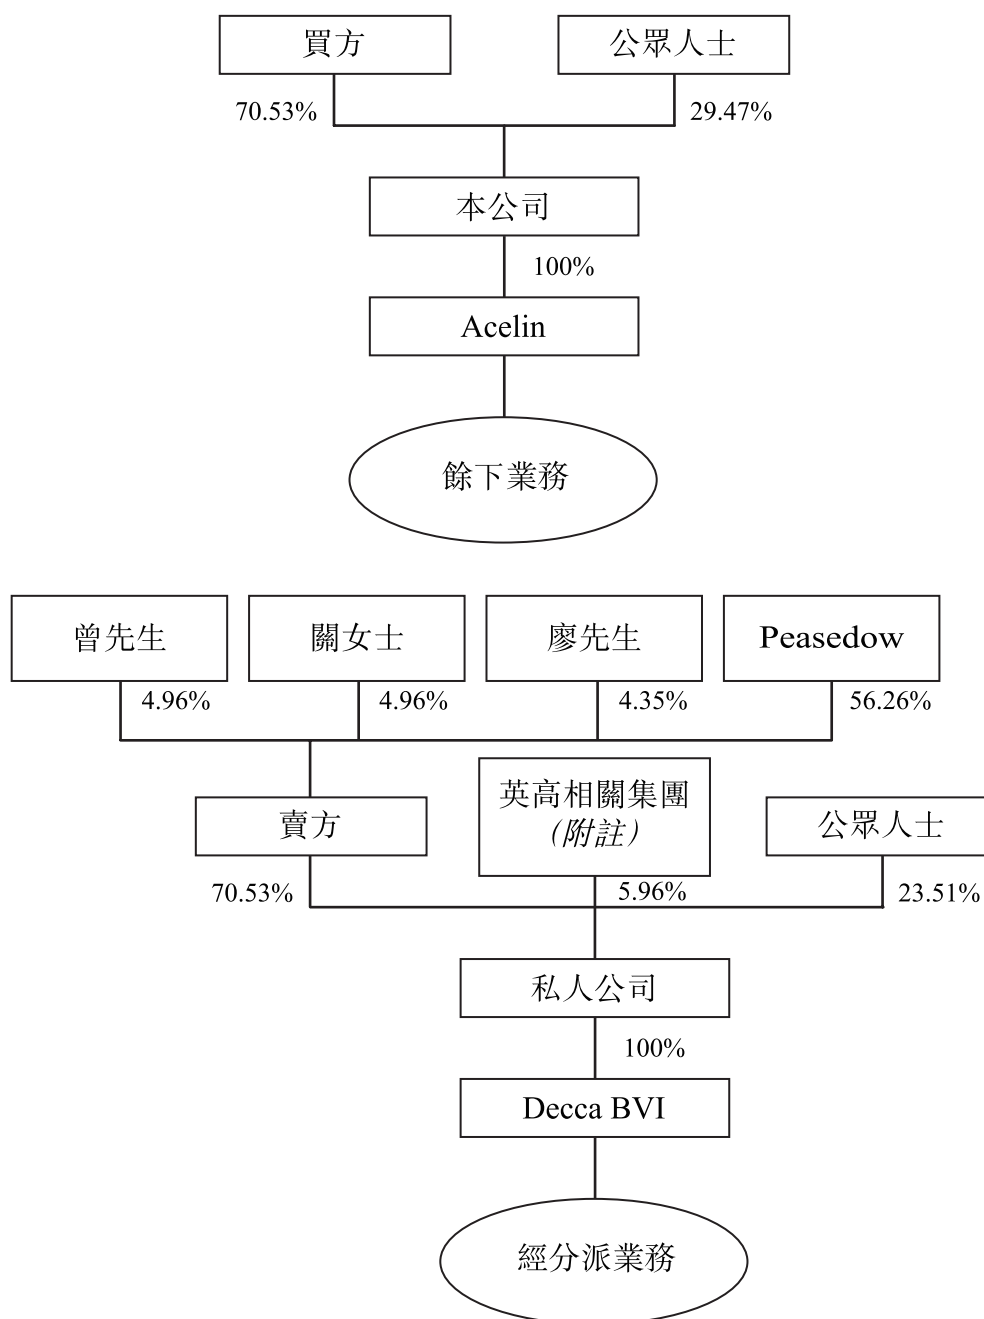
買方

公眾人士

70.53%

29.47%

本公司

100%

Acelin

餘下業務

曾先生

關女士

廖先生

Peasedow

4.96%

4.96%

4.35%

56.26%

賣方

英高相關集團 (附註)

公眾人士

70.53%

5.96%

23.51%

私人公司

100%

Decca BVI

經分派業務